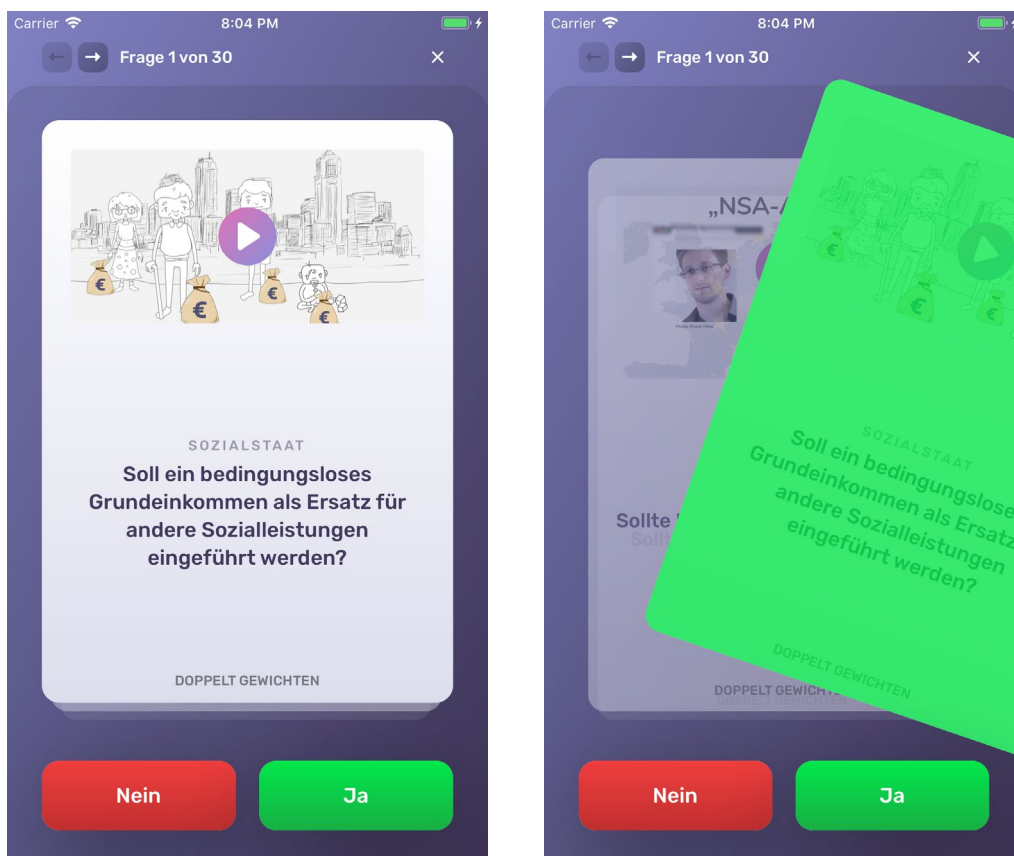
Carrier 8:04 PM

Frage 1 von 30

SOZIALSTAAT

Soll ein bedingungsloses Grundeinkommen als Ersatz für andere Sozialleistungen eingeführt werden?

DOPPELT GEWICHTEN

Nein

Ja

Carrier 8:04 PM

Frage 1 von 30

„NSA-A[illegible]

Sollte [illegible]

Sollt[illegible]

DOPPELT GEWICH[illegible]

SOZIALSTAAT

Soll ein bedingungsloses Grundeinkommen als Ersatz andere Sozialleistungen eingeführt werden?

DOPPELT GEWICHTEN

Nein

Ja